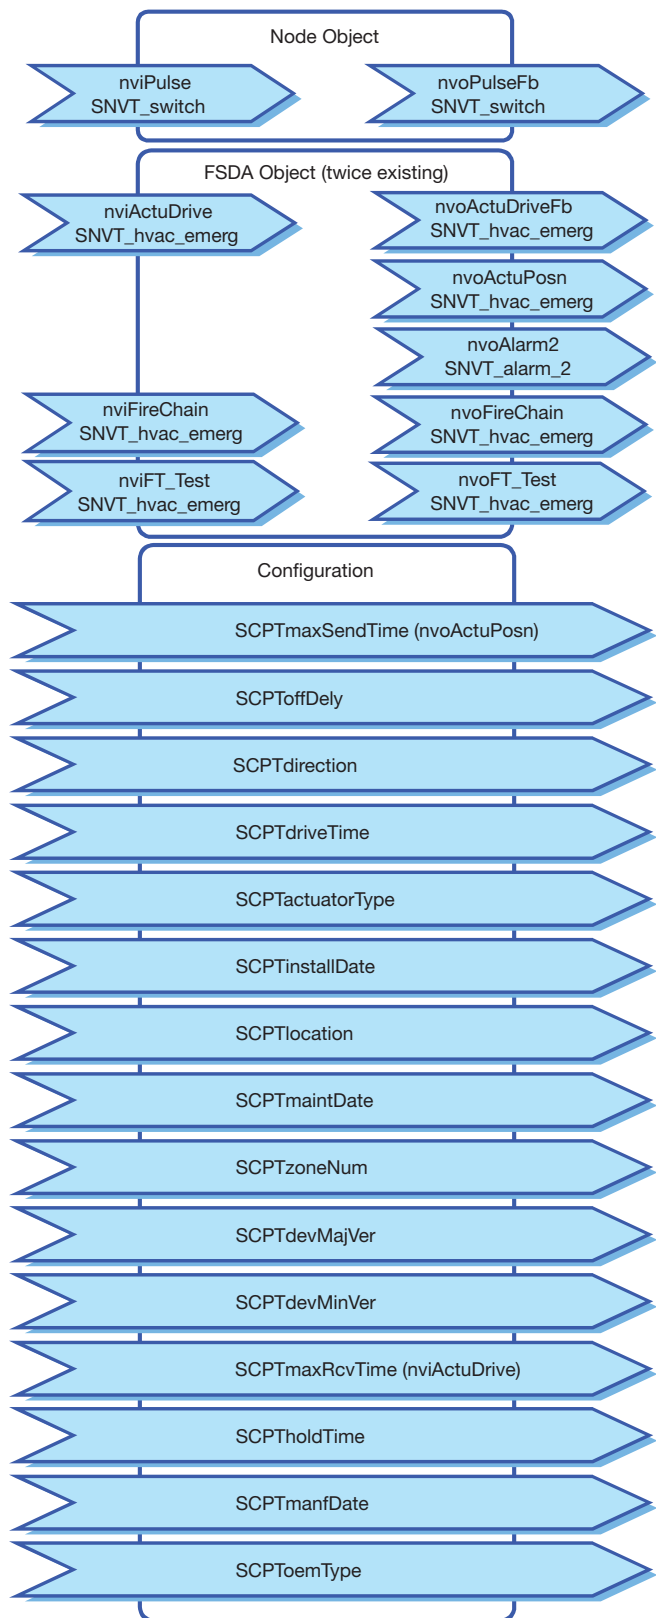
Node Object

nviPulse
SNVT_switch

nvoPulseFb
SNVT_switch

FSDA Object (twice existing)

nviActuDrive
SNVT_hvac_emerg

nvoActuDriveFb
SNVT_hvac_emerg

nvoActuPosn
SNVT_hvac_emerg

nvoAlarm2
SNVT_alarm_2

nviFireChain
SNVT_hvac_emerg

nvoFireChain
SNVT_hvac_emerg

nviFT_Test
SNVT_hvac_emerg

nvoFT_Test
SNVT_hvac_emerg

Configuration

SCPTmaxSendTime (nvoActuPosn)

SCPToffDely

SCPTdirection

SCPTdriveTime

SCPTactuatorType

SCPTinstallDate

SCPTlocation

SCPTmaintDate

SCPTzoneNum

SCPTdevMajVer

SCPTdevMinVer

SCPTmaxRcvTime (nviActuDrive)

SCPTholdTime

SCPTmanfDate

SCPToemType